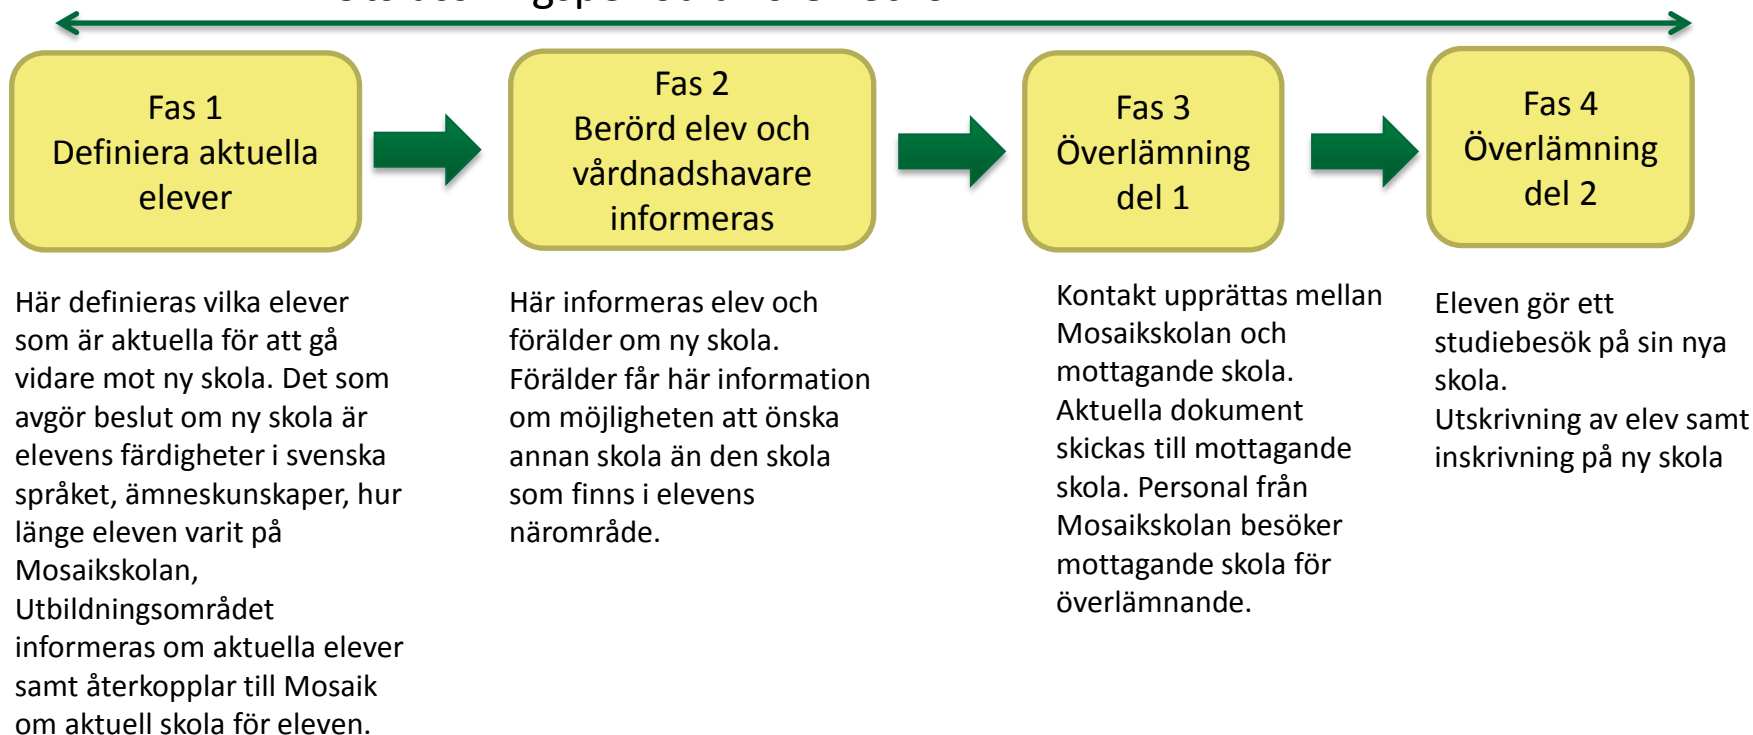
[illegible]

Fas 1
Definiera aktuella elever

Fas 2
Berörd elev och vårdnadshavare informeras

Fas 3
Överlämning del 1

Fas 4
Överlämning del 2

Här definieras vilka elever som är aktuella för att gå vidare mot ny skola. Det som avgör beslut om ny skola är elevens färdigheter i svenska språket, ämneskunskaper, hur länge eleven varit på Mosaikskolan, Utbildningsområdet informeras om aktuella elever samt återkopplar till Mosaik om aktuell skola för eleven.

Här informeras elev och förälder om ny skola. Förälder får här information om möjligheten att önska annan skola än den skola som finns i elevens närområde.

Kontakt upprättas mellan Mosaikskolan och mottagande skola. Aktuella dokument skickas till mottagande skola. Personal från Mosaikskolan besöker mottagande skola för överlämnande.

Eleven gör ett studiebesök på sin nya skola.
Utskrivning av elev samt inskrivning på ny skola